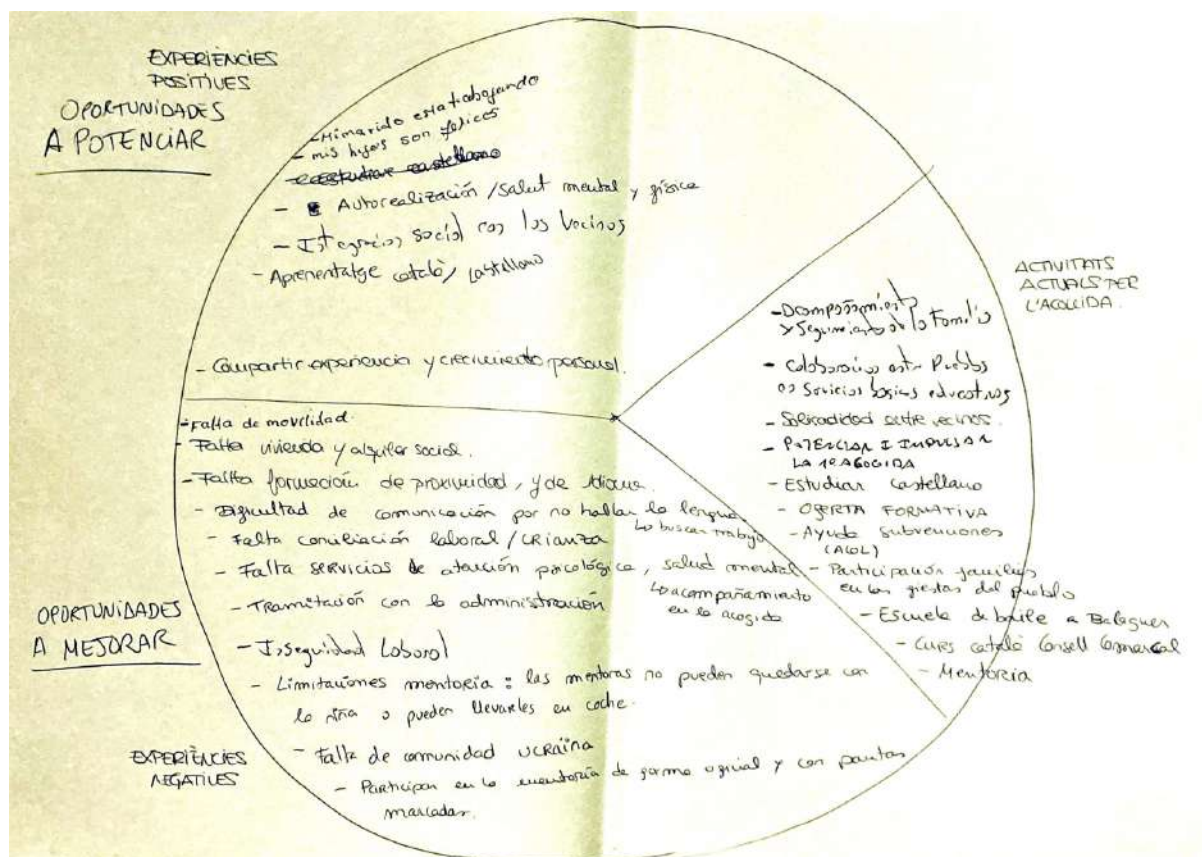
EXPERIÈNCIES POSITIVES
OPORTUNIDADES A POTENCIAR

- Mi marido está trabajando
- mis hijos son felices
- Estudiar castellano
- Autorealización / Salut mental y física
- Integración social con los vecinos
- Aprenentatge català / castellano

- Compartir experiencia y crecimiento personal.

ACTIVITATS ACTUALS PER L'ACOLLIDA.

- Acompañamiento y seguimiento de la família
- Colaboración entre Pueblos en Servicios básicos educativos
- Solidaridad entre vecinos.
- POTENCIAR I IMPULSAR LA 1a ACOGIDA
- Estudiar castellano
- OFERTA FORMATIVA
- Ayuda subvenciones (AOL)
- Participación familias en las fiestas del pueblo
- Escuela de baile a Balaguer
- Curs català Consell Comarcal
- Mentoria

- Falta de movilidad.
- Falta vivienda y alquiler social.
- Falta formación de proximidad, y de idioma.
- Dificultad de comunicación por no hablar la lengua. La buscar trabajo
- Falta conciliación laboral / CRIANZA
- Falta servicios de atención psicológica, salud mental. La acompañamiento en la acogida
- Tramitación con la administración
- Inseguridad Laboral
- Limitaciones mentoría: las mentoras no pueden quedarse con la niña o pueden llevarles en coche.
- Falta de comunidad ucraïna
- Participan en la mentoría de forma oficial y con pautas marcadas.

OPORTUNIDADES A MEJORAR

EXPERIÈNCIES NEGATIVES